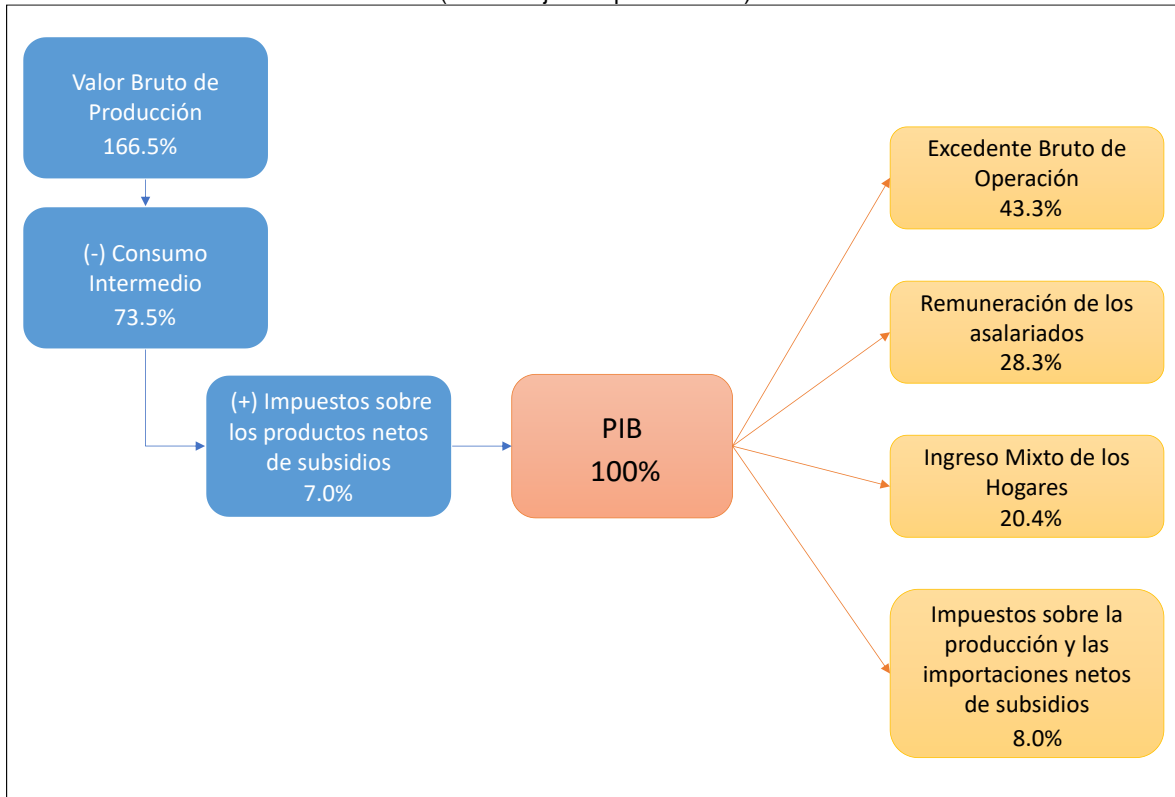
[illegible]

Valor Bruto de Producción 166.5%

(-) Consumo Intermedio 73.5%

(+) Impuestos sobre los productos netos de subsidios 7.0%

PIB 100%

Excedente Bruto de Operación 43.3%

Remuneración de los asalariados 28.3%

Ingreso Mixto de los Hogares 20.4%

Impuestos sobre la producción y las importaciones netos de subsidios 8.0%